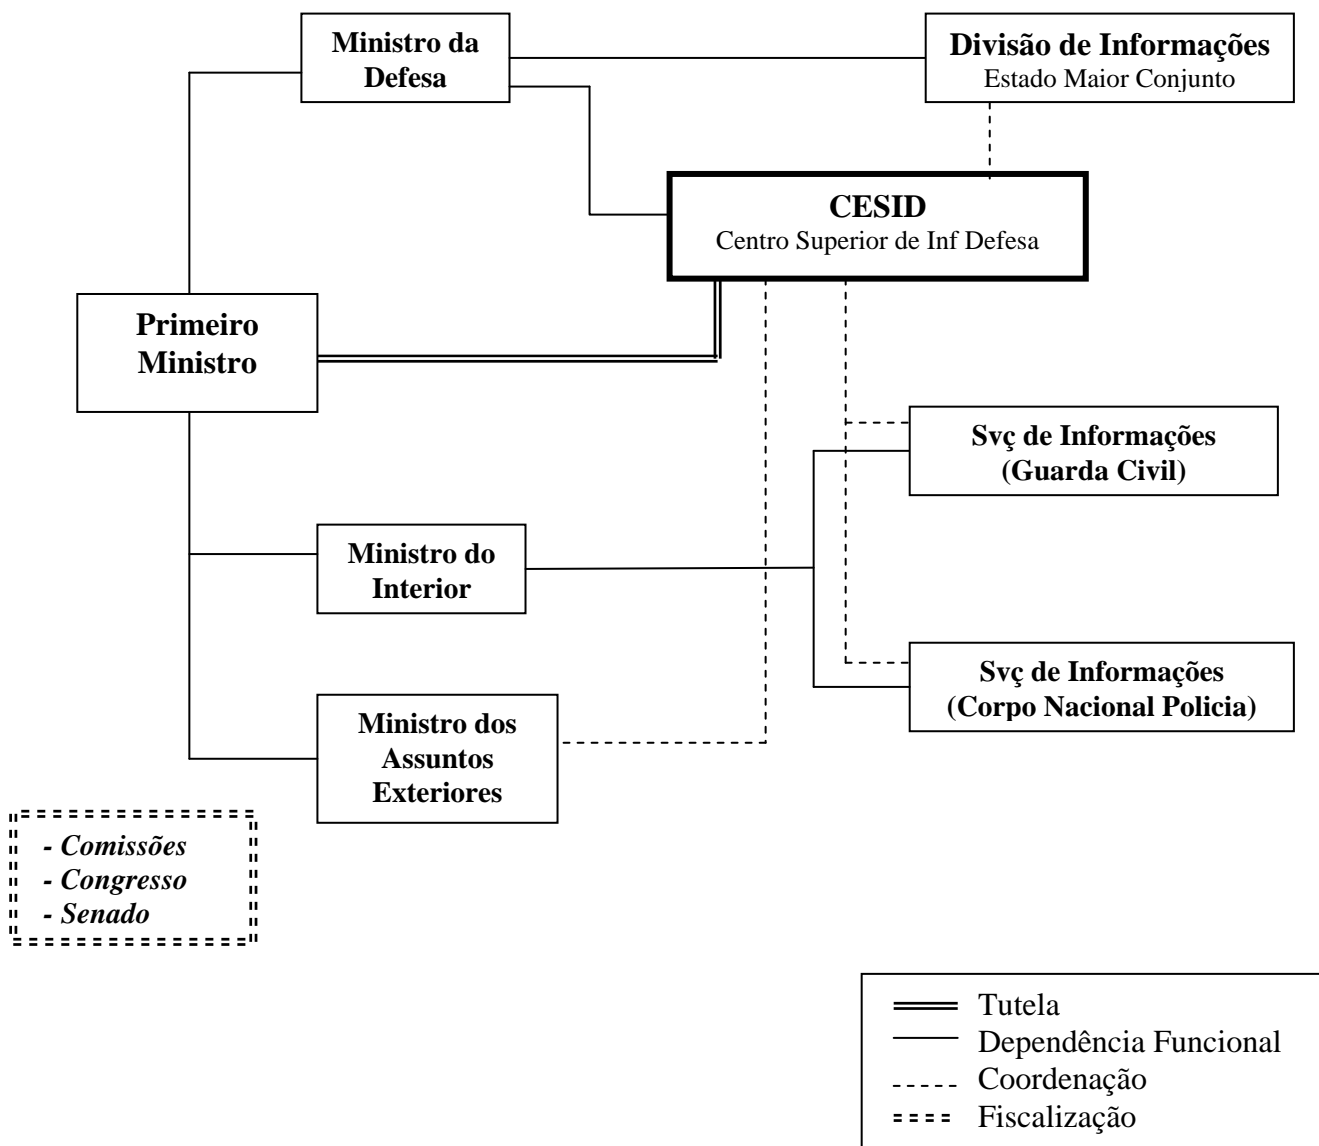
Ministro da Defesa

Divisão de Informações
Estado Maior Conjunto

CESID
Centro Superior de Inf Defesa

Primeiro Ministro

Svç de Informações (Guarda Civil)

Ministro do Interior

Svç de Informações (Corpo Nacional Policia)

Ministro dos Assuntos Exteriores

- Comissões
- Congresso
- Senado

Tutela
Dependência Funcional
Coordenação
Fiscalização